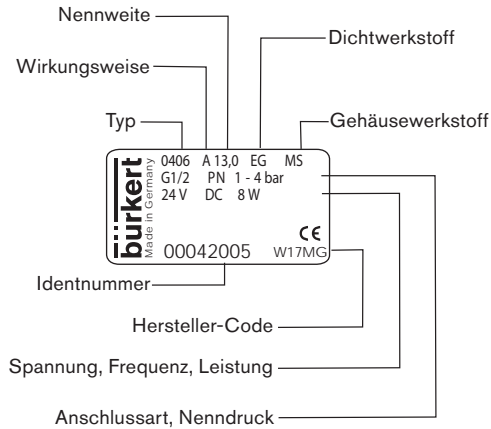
Nennweite
Dichtwerkstoff
Wirkungsweise
Typ
Gehäusewerkstoff
bürkert
Made in Germany
0406 A 13,0 EG MS
G1/2 PN 1 - 4 bar
24 V DC 8 W
CE
00042005
W17MG
Identnummer
Hersteller-Code
Spannung, Frequenz, Leistung
Anschlussart, Nenndruck